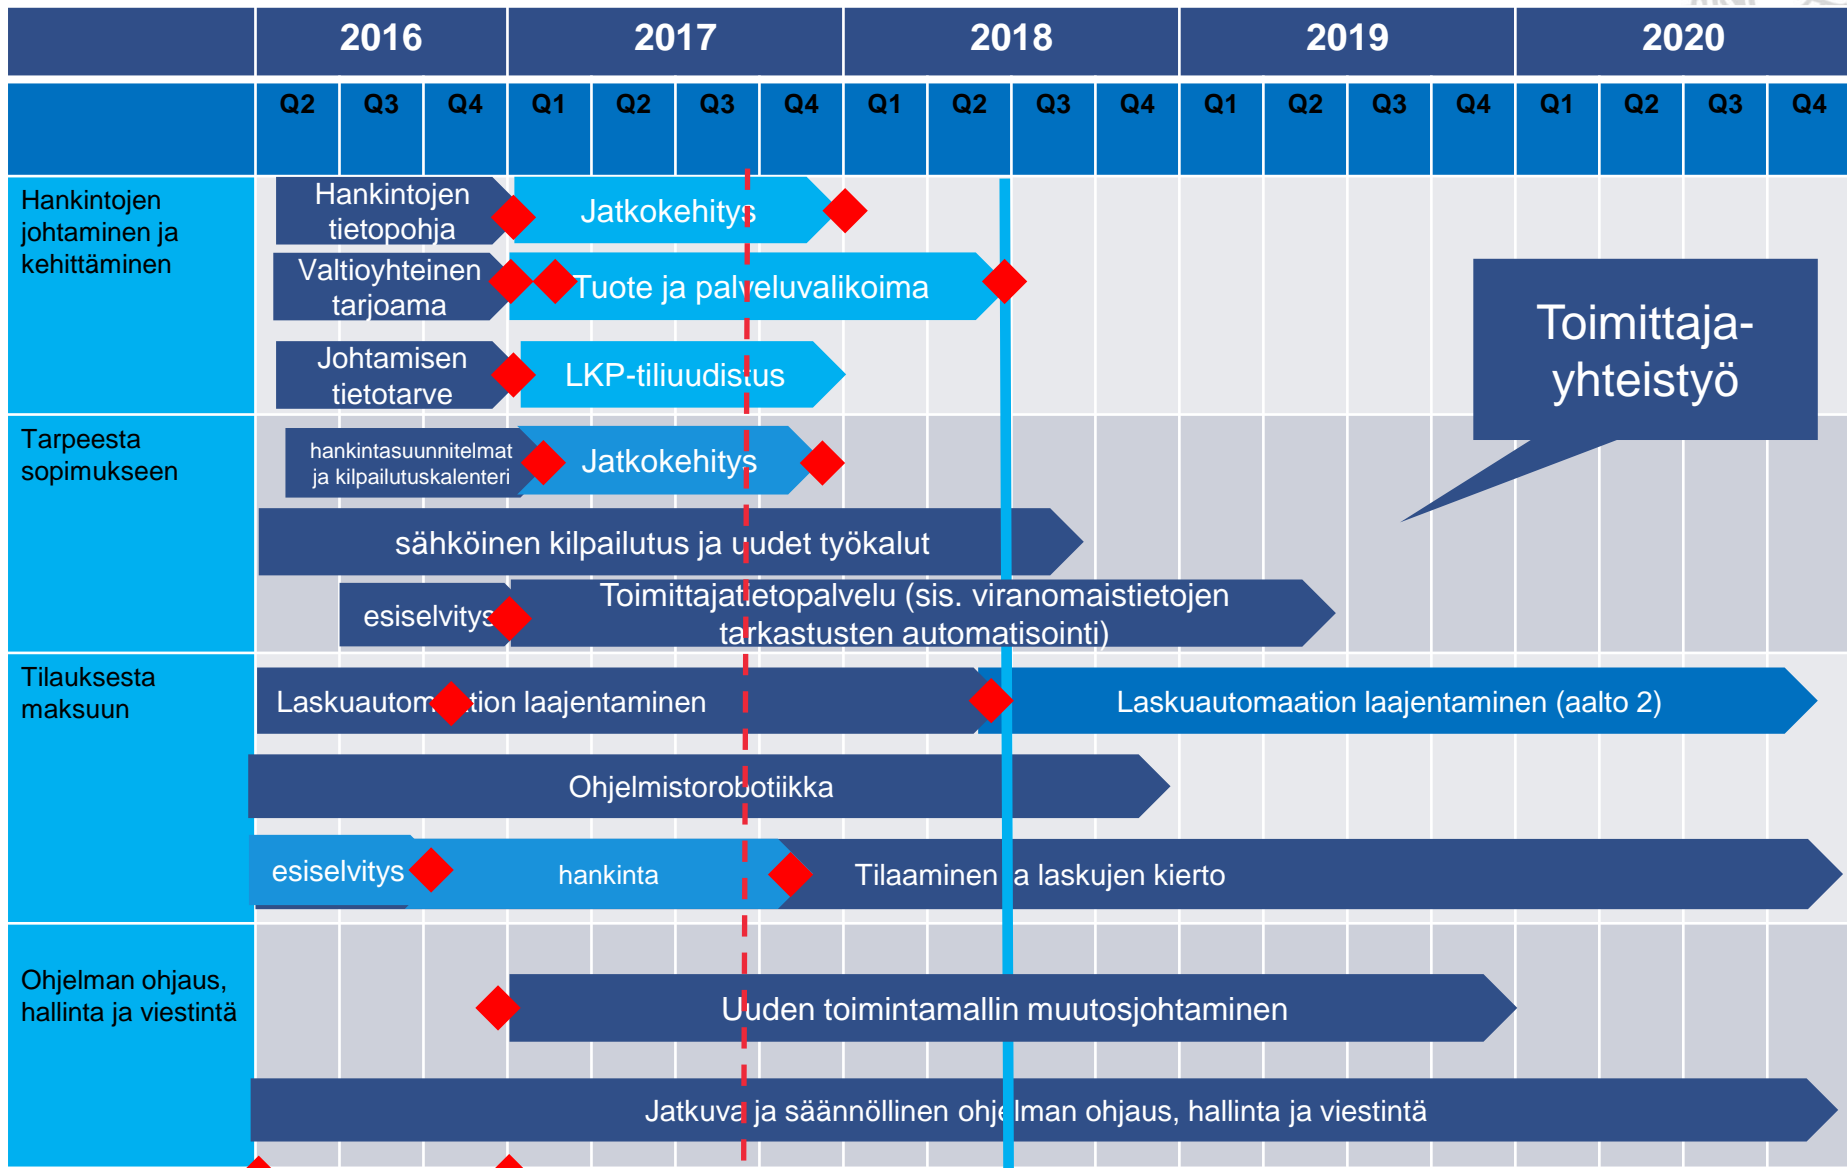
| | 2016 | | | 2017 | | | | 2018 | | | | 2019 | | | | 2020 | | | |
|---|---|---|---|---|---|---|---|---|---|---|---|---|---|---|---|---|---|---|---|
| | Q2 | Q3 | Q4 | Q1 | Q2 | Q3 | Q4 | Q1 | Q2 | Q3 | Q4 | Q1 | Q2 | Q3 | Q4 | Q1 | Q2 | Q3 | Q4 |

Hankintojen johtaminen ja kehittäminen

Hankintojen tietopohja

Jatkokehitys

Valtioyhteinen tarjoama

Tuote ja palveluvalikoima

Johtamisen tietotarve

LKP-tiliuudistus

Toimittaja-yhteistyö

Tarpeesta sopimukseen

hankintasuunnitelmat ja kilpailutuskalenteri

Jatkokehitys

sähköinen kilpailutus ja uudet työkalut

esiselvitys

Toimittajatietopalvelu (sis. viranomaistietojen tarkastusten automatisointi)

Tilauksesta maksuun

Laskuautomaation laajentaminen

Laskuautomaation laajentaminen (aalto 2)

Ohjelmistorobotiikka

esiselvitys

hankinta

Tilaaminen ja laskujen kierto

Ohjelman ohjaus, hallinta ja viestintä

Uuden toimintamallin muutosjohtaminen

Jatkuva ja säännöllinen ohjelman ohjaus, hallinta ja viestintä